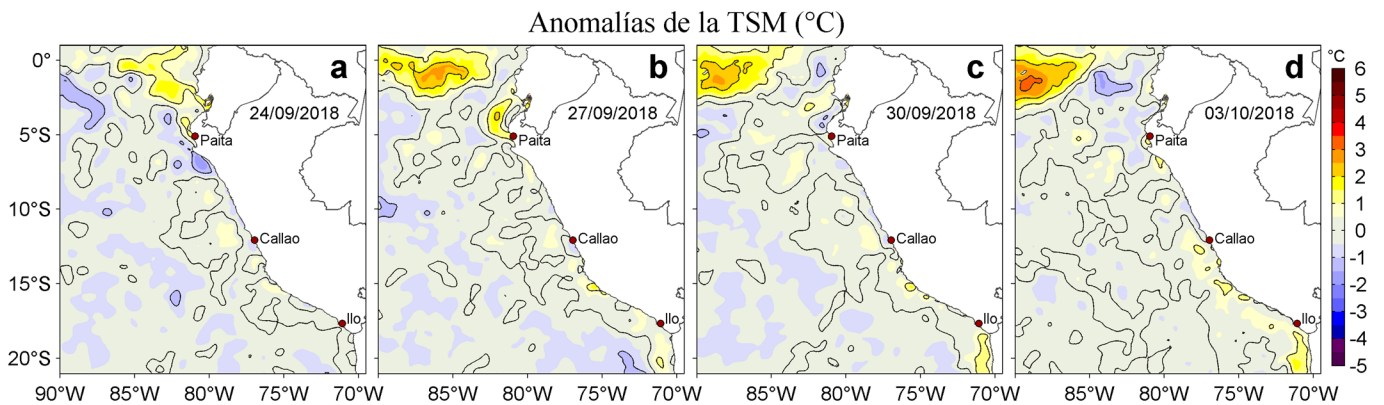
Anomalías de la TSM (°C)

0°
5°S
10°S
15°S
20°S

a
24/09/2018
Paita
Callao
Ilo

b
27/09/2018
Paita
Callao
Ilo

c
30/09/2018
Paita
Callao
Ilo

d
03/10/2018
Paita
Callao
Ilo

90°W 85°W 80°W 75°W 70°W
85°W 80°W 75°W 70°W
85°W 80°W 75°W 70°W
85°W 80°W 75°W 70°W

°C
6
5
4
3
2
1
0
-1
-2
-3
-4
-5